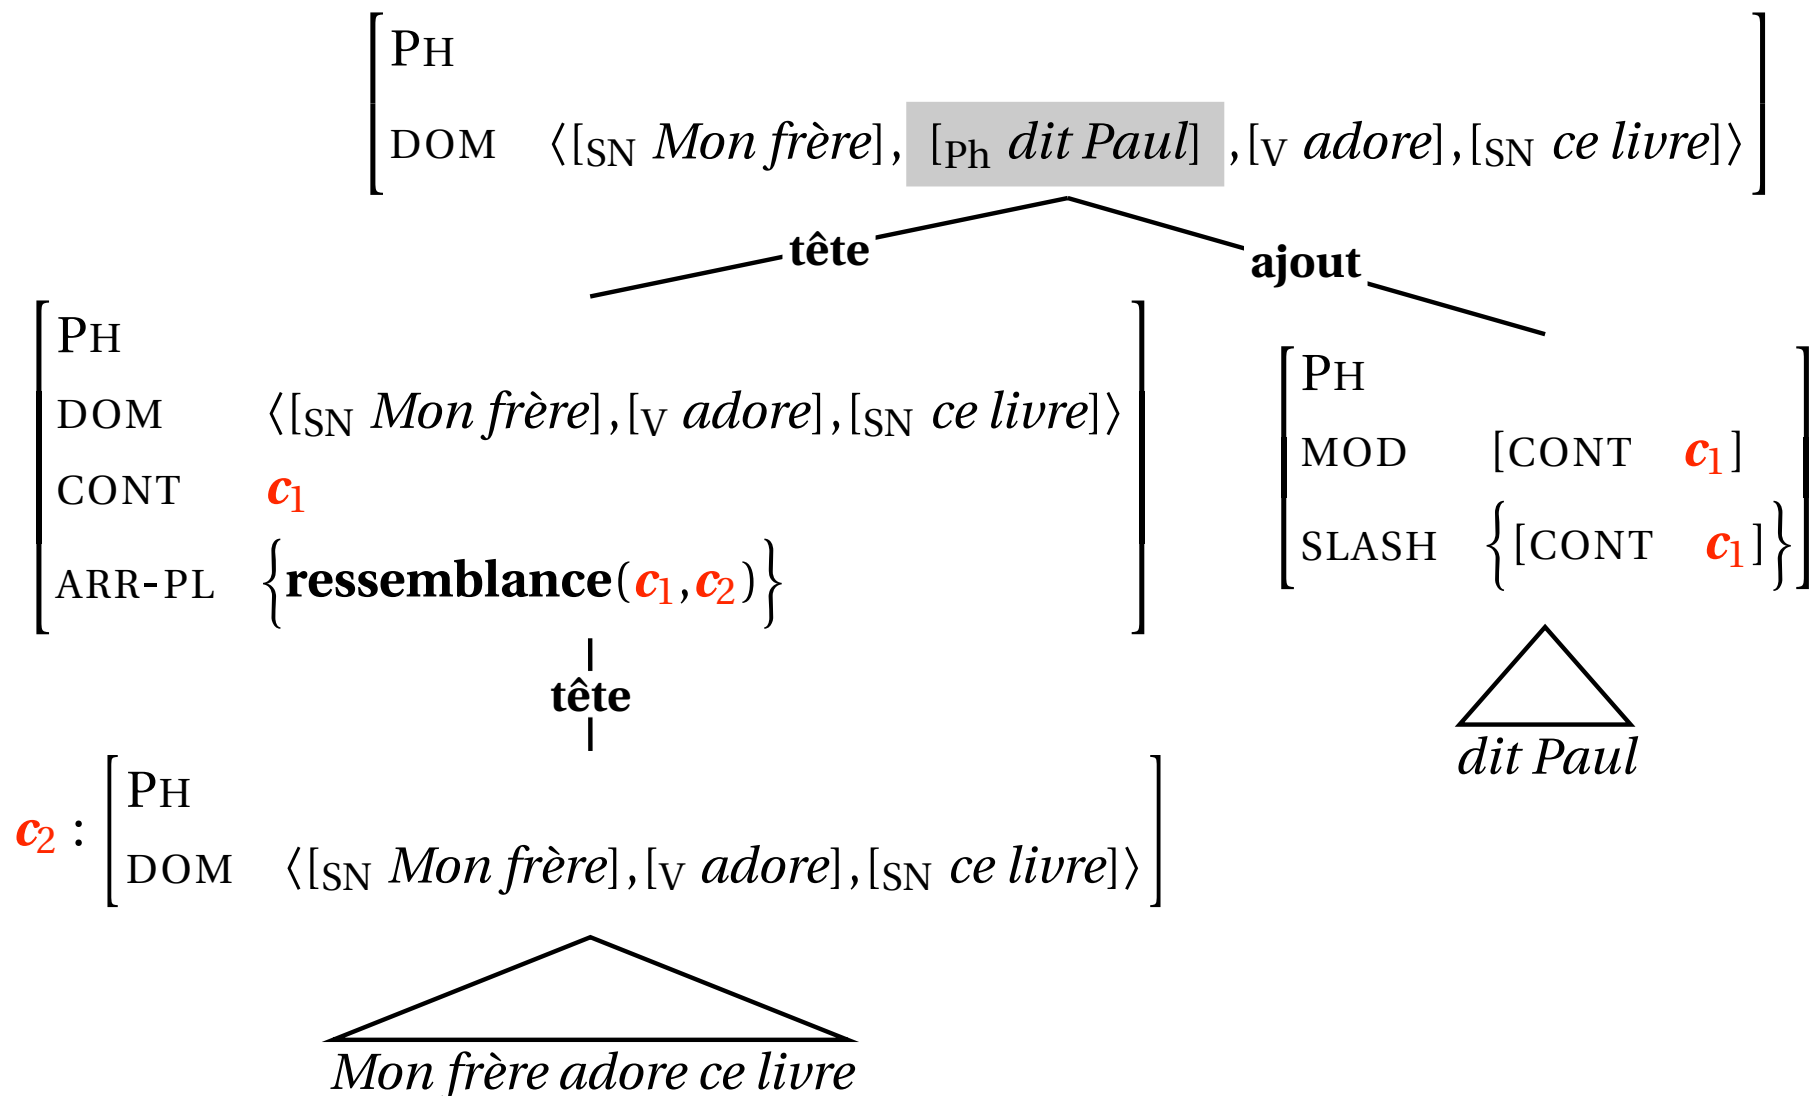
PH
DOM ⟨[SN *Mon frère*], [Ph *dit Paul*], [V *adore*], [SN *ce livre*]⟩

**tête** **ajout**

PH
DOM ⟨[SN *Mon frère*], [V *adore*], [SN *ce livre*]⟩
CONT $c_1$
ARR-PL {**ressemblance**($c_1$, $c_2$)}

PH
MOD [CONT $c_1$]
SLASH {[CONT $c_1$]}

**tête**

*dit Paul*

$c_2$ : PH
DOM ⟨[SN *Mon frère*], [V *adore*], [SN *ce livre*]⟩

*Mon frère adore ce livre*